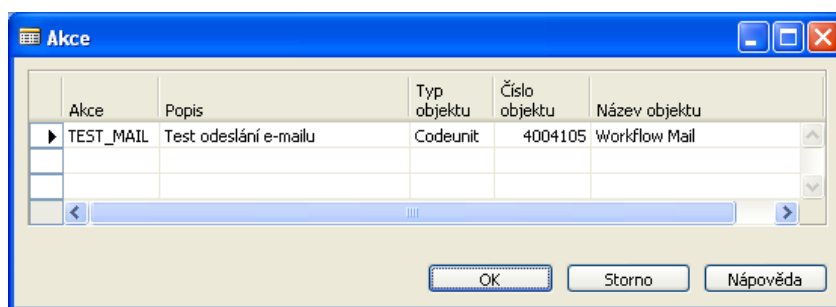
Akce

| Akce | Popis | Typ objektu | Číslo objektu | Název objektu |
|---|---|---|---|---|
| TEST_MAIL | Test odeslání e-mailu | Codeunit | 4004105 | Workflow Mail |
| | | | | |
| | | | | |

OK Storno Nápověda